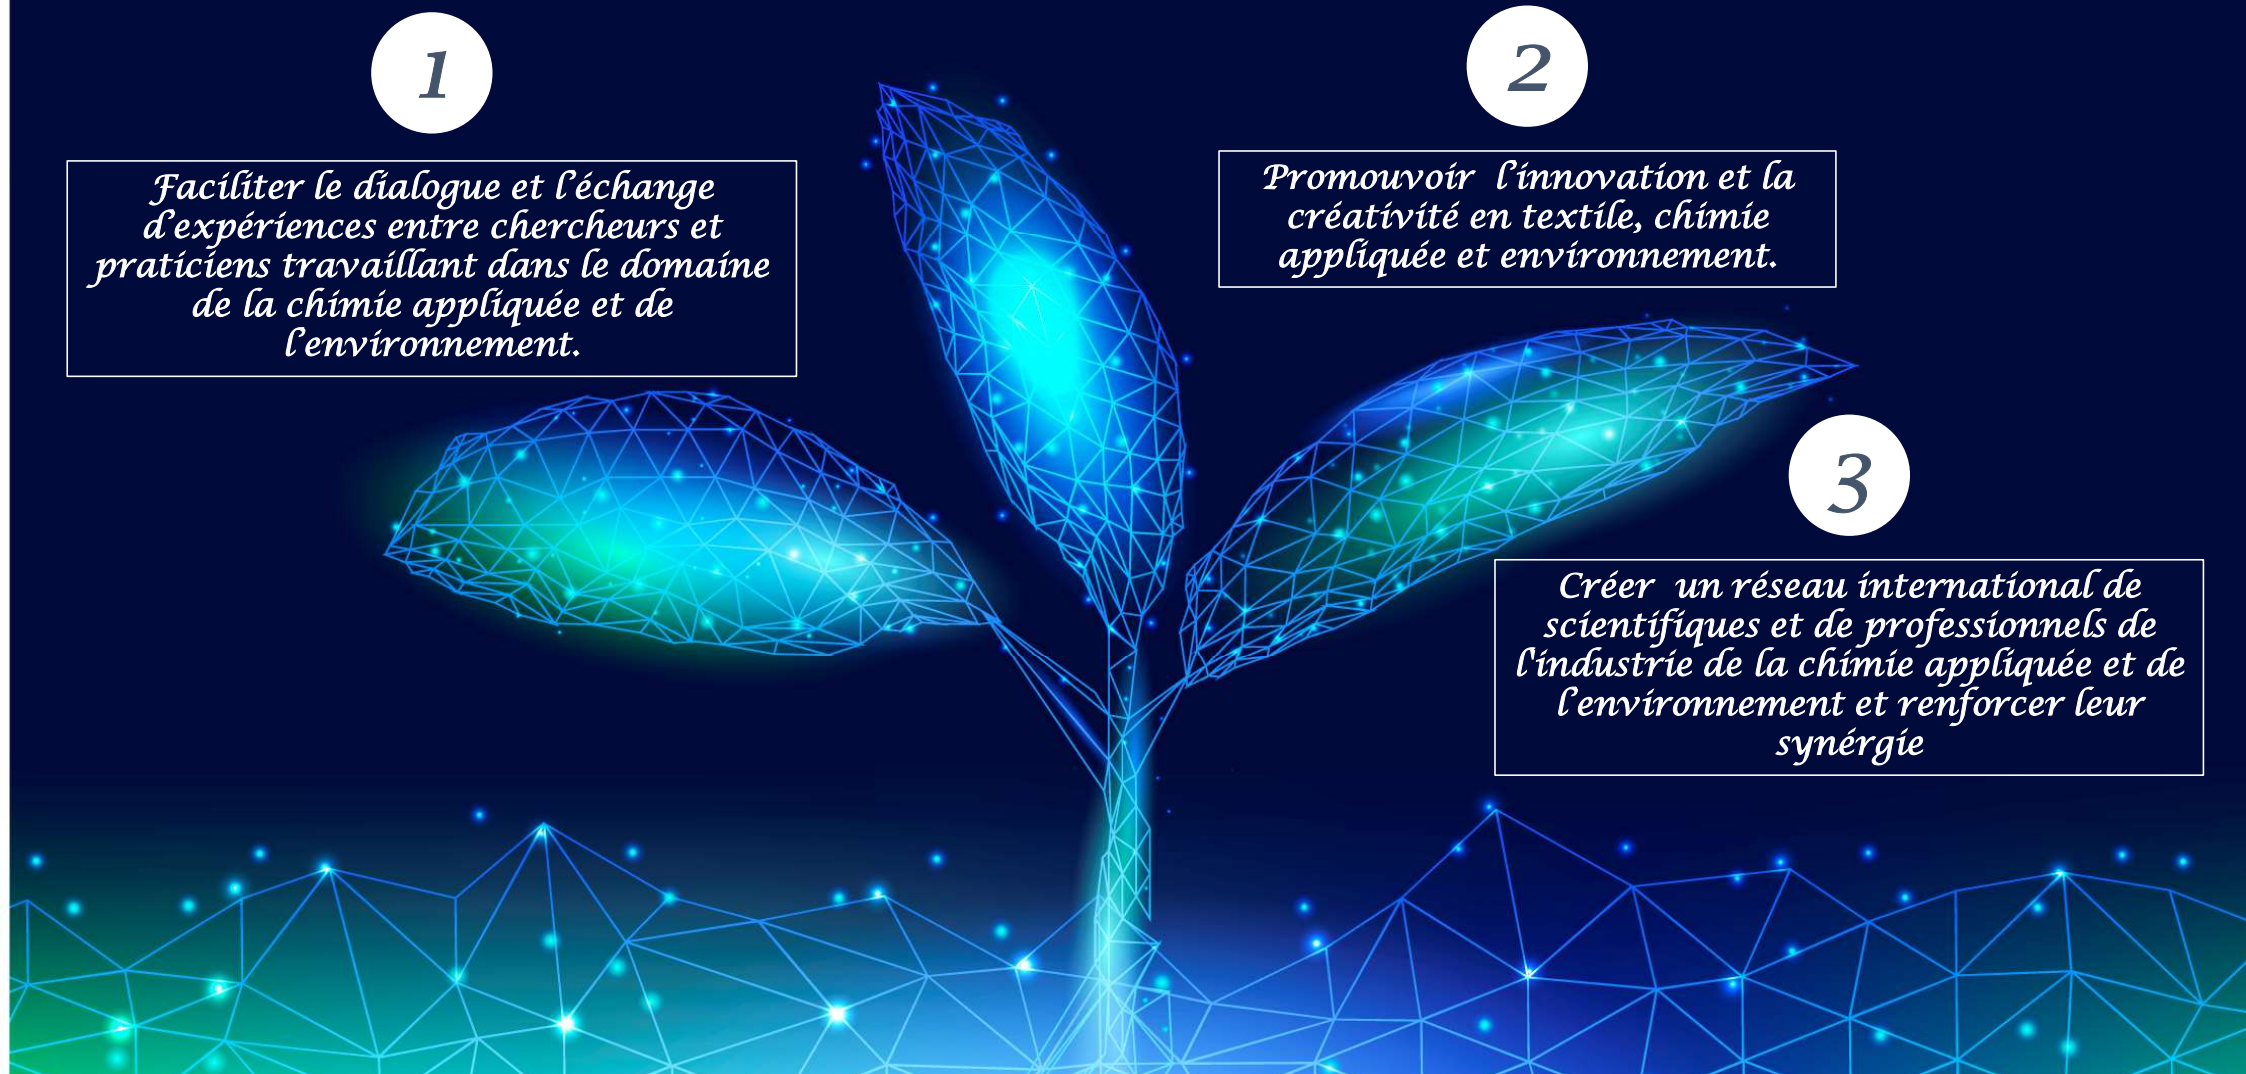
1

Faciliter le dialogue et l'échange d'expériences entre chercheurs et praticiens travaillant dans le domaine de la chimie appliquée et de l'environnement.

2

Promouvoir l'innovation et la créativité en textile, chimie appliquée et environnement.

3

Créer un réseau international de scientifiques et de professionnels de l'industrie de la chimie appliquée et de l'environnement et renforcer leur synérgie